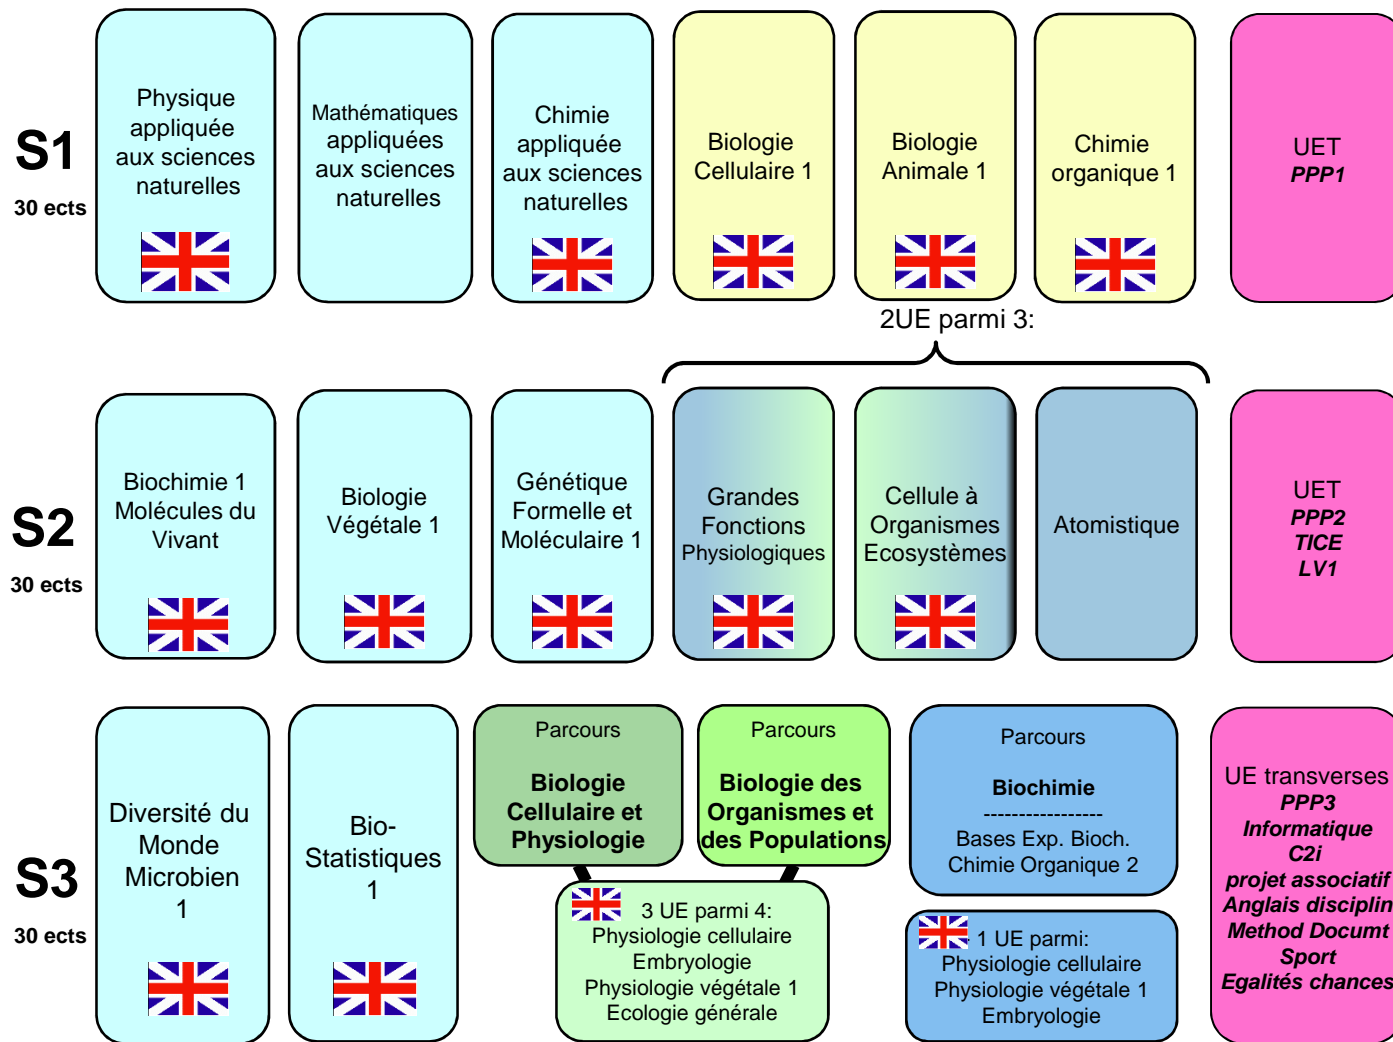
S1
30 ects

Physique appliquée aux sciences naturelles

Mathématiques appliquées aux sciences naturelles

Chimie appliquée aux sciences naturelles

Biologie Cellulaire 1

Biologie Animale 1

Chimie organique 1

UET
PPP1

2UE parmi 3:

S2
30 ects

Biochimie 1 Molécules du Vivant

Biologie Végétale 1

Génétique Formelle et Moléculaire 1

Grandes Fonctions Physiologiques

Cellule à Organismes Ecosystèmes

Atomistique

UET
PPP2
TICE
LV1

S3
30 ects

Diversité du Monde Microbien 1

Bio-Statistiques 1

Parcours
Biologie Cellulaire et Physiologie

Parcours
Biologie des Organismes et des Populations

3 UE parmi 4:
Physiologie cellulaire
Embryologie
Physiologie végétale 1
Ecologie générale

Parcours
Biochimie
----------------
Bases Exp. Bioch.
Chimie Organique 2

1 UE parmi:
Physiologie cellulaire
Physiologie végétale 1
Embryologie

UE transverses
PPP3
Informatique
C2i
projet associatif
Anglais disciplin
Method Documt
Sport
Egalités chances